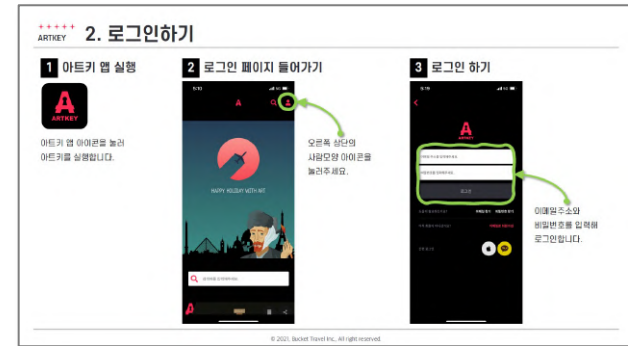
+++++
ARTKEY 2. 로그인하기

1 아트키 앱 실행

ARTKEY

아트키 앱 아이콘을 눌러 아트키를 실행합니다.

2 로그인 페이지 들어가기

HAPPY HOLIDAY WITH ART

오른쪽 상단의 사람모양 아이콘을 눌러주세요.

3 로그인 하기

ARTKEY

로그인

이메일주소와 비밀번호를 입력해서 로그인합니다.

© 2021, Bucket Travel Inc., All right reserved.